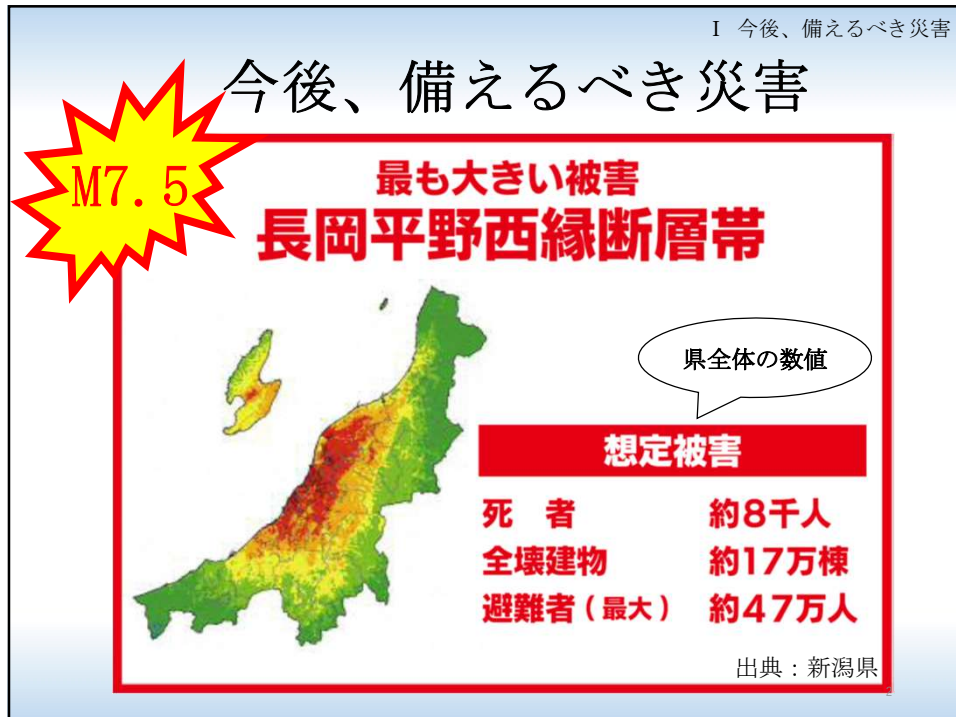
I　今後、備えるべき災害

今後、備えるべき災害

M7.5

最も大きい被害
長岡平野西縁断層帯

県全体の数値

想定被害

| 死　者 | 約8千人 |
|---|---|
| 全壊建物 | 約17万棟 |
| 避難者（最大） | 約47万人 |

出典：新潟県